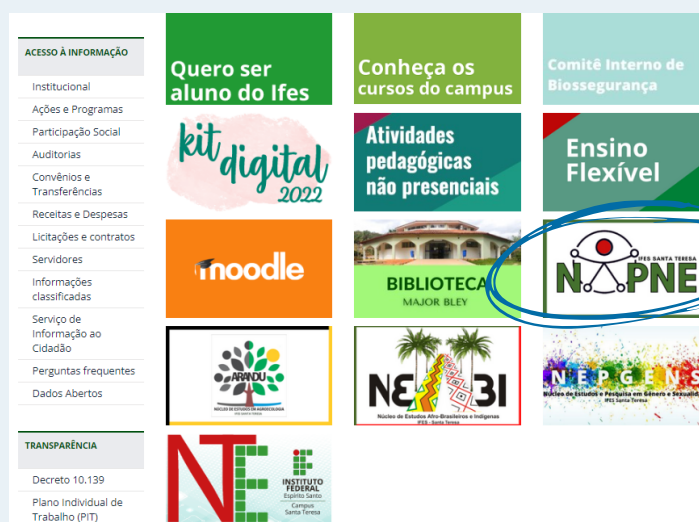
ACESSO À INFORMAÇÃO

Institucional

Ações e Programas

Participação Social

Auditorias

Convênios e Transferências

Receitas e Despesas

Licitações e contratos

Servidores

Informações classificadas

Serviço de Informação ao Cidadão

Perguntas frequentes

Dados Abertos

TRANSPARÊNCIA

Decreto 10.139

Plano Individual de Trabalho (PIT)

Quero ser aluno do Ifes

Conheça os cursos do campus

Comitê Interno de Biossegurança

kit digital 2022

Atividades pedagógicas não presenciais

Ensino Flexível

moodle

BIBLIOTECA MAJOR BLEY

IFES SANTA TERESA NAPNE

ARANDU NÚCLEO DE ESTUDOS EM AGROECOLOGIA IFES SANTA TERESA

NEABI Núcleo de Estudos Afro-Brasileiros e Indígenas IFES - Santa Teresa

NEPGENS Núcleo de Estudos e Pesquisa em Gênero e Sexualidade IFES Santa Teresa

NTE

INSTITUTO FEDERAL Espírito Santo Campus Santa Teresa